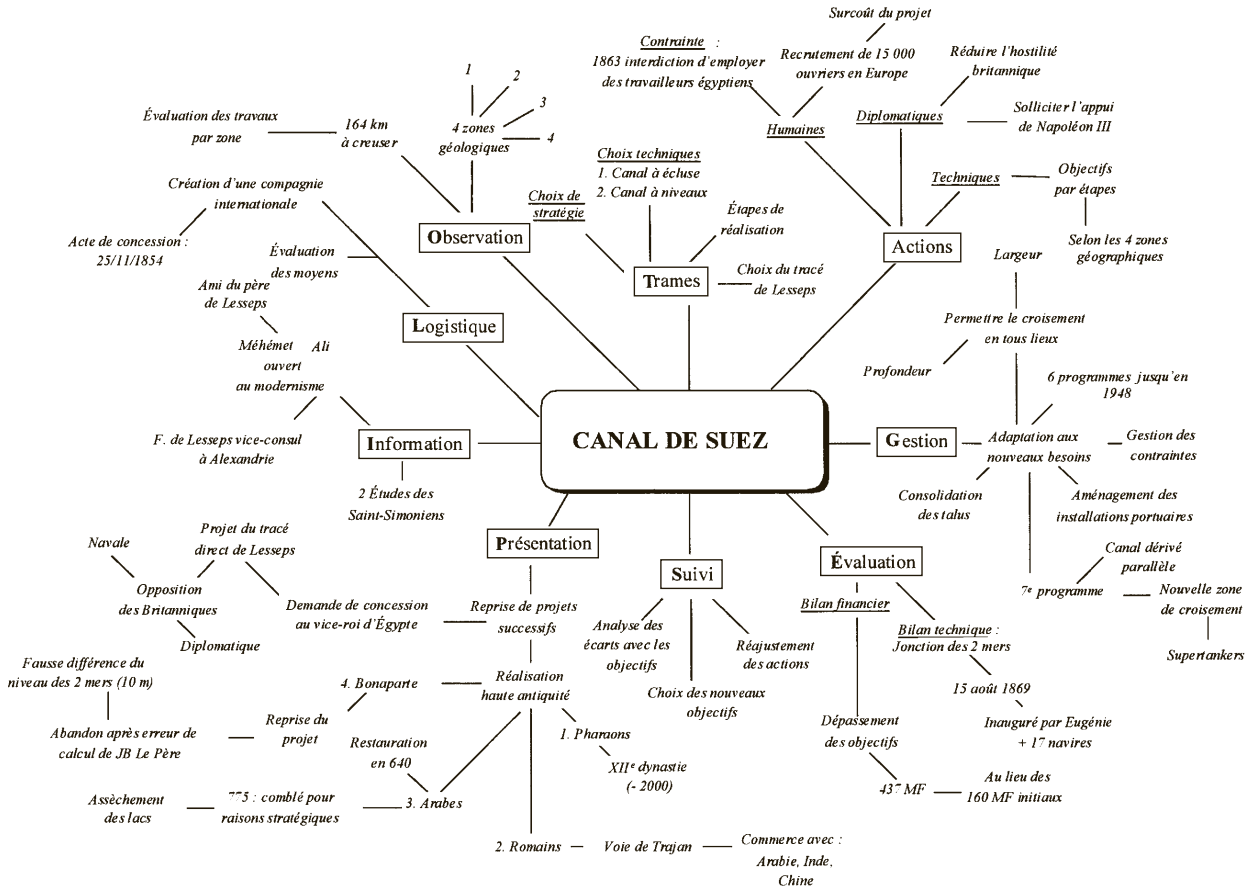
CANAL DE SUEZ

Observation
4 zones géologiques
1
2
3
4
164 km à creuser
Évaluation des travaux par zone

Trames
Choix de stratégie
Choix techniques
1. Canal à écluse
2. Canal à niveaux
Étapes de réalisation
Choix du tracé de Lesseps

Actions
Humaines
Contrainte : 1863 interdiction d'employer des travailleurs égyptiens
Recrutement de 15 000 ouvriers en Europe
Surcoût du projet
Diplomatiques
Réduire l'hostilité britannique
Solliciter l'appui de Napoléon III
Techniques
Objectifs par étapes
Selon les 4 zones géographiques

Gestion
Largeur
Permettre le croisement en tous lieux
Profondeur
6 programmes jusqu'en 1948
Adaptation aux nouveaux besoins
Gestion des contraintes
Consolidation des talus
Aménagement des installations portuaires
7$^e$ programme
Canal dérivé parallèle
Nouvelle zone de croisement
Supertankers

Évaluation
Bilan financier
Dépassement des objectifs
437 MF
Au lieu des 160 MF initiaux
Bilan technique : Jonction des 2 mers
15 août 1869
Inauguré par Eugénie + 17 navires

Suivi
Analyse des écarts avec les objectifs
Choix des nouveaux objectifs
Réajustement des actions

Présentation
Reprise de projets successifs
Réalisation haute antiquité
1. Pharaons
XII$^e$ dynastie (- 2000)
2. Romains
Voie de Trajan
Commerce avec : Arabie, Inde, Chine
3. Arabes
Restauration en 640
775 : comblé pour raisons stratégiques
Assèchement des lacs
4. Bonaparte
Reprise du projet
Abandon après erreur de calcul de JB Le Père
Fausse différence du niveau des 2 mers (10 m)
Demande de concession au vice-roi d'Égypte
Opposition des Britanniques
Navale
Diplomatique
Projet du tracé direct de Lesseps

Information
F. de Lesseps vice-consul à Alexandrie
2 Études des Saint-Simoniens

Logistique
Méhémet Ali ouvert au modernisme
Ami du père de Lesseps
Évaluation des moyens
Création d'une compagnie internationale
Acte de concession : 25/11/1854